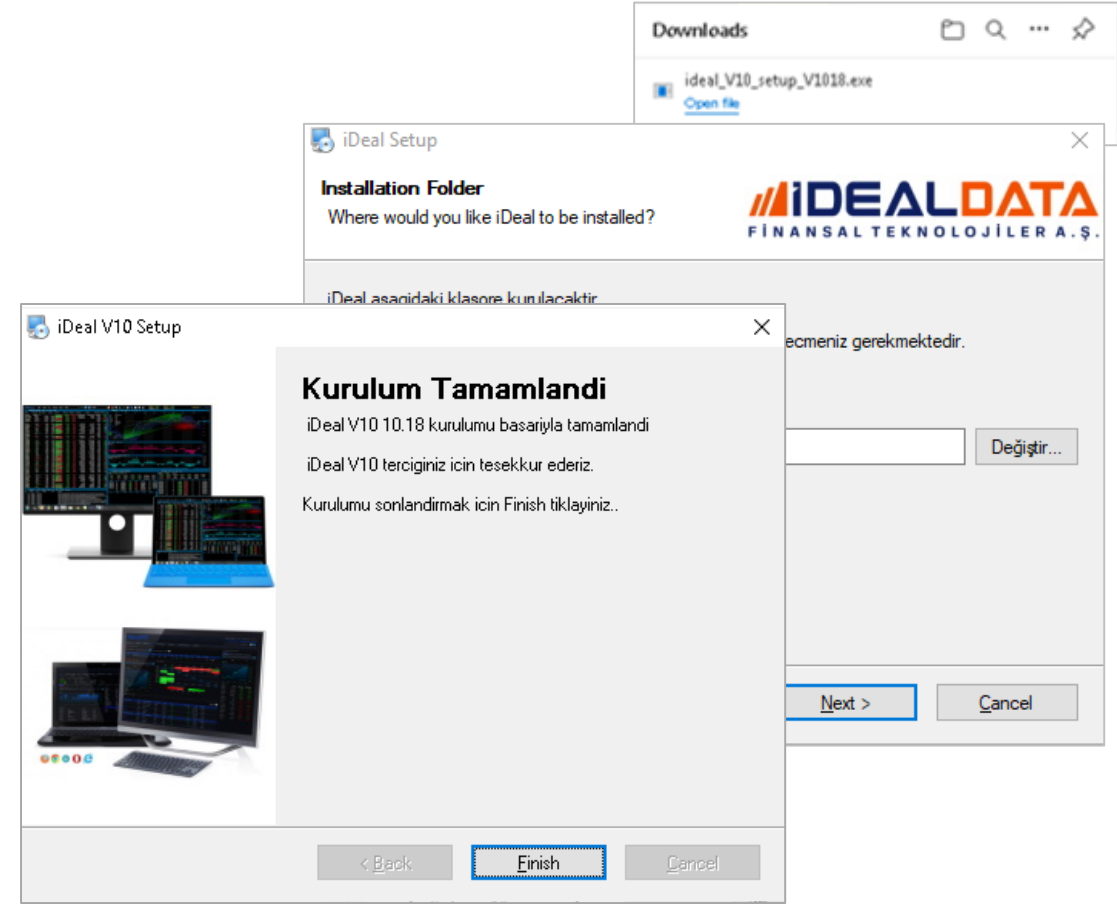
Downloads

ideal_V10_setup_V1018.exe
Open file

iDeal Setup

Installation Folder
Where would you like iDeal to be installed?

IDEALDATA
FİNANSAL TEKNOLOJİLER A.Ş.

iDeal asagidaki klasore kurulacaktir.

ecmeniz gerekmektedir.

Değiştir...

Next >
Cancel

iDeal V10 Setup

Kurulum Tamamlandi

iDeal V10 10.18 kurulumu basariyla tamamlandi

iDeal V10 terciginiz icin tesekkur ederiz.

Kurulumu sonlandirmak icin Finish tiklayiniz..

< Back
Finish
Cancel